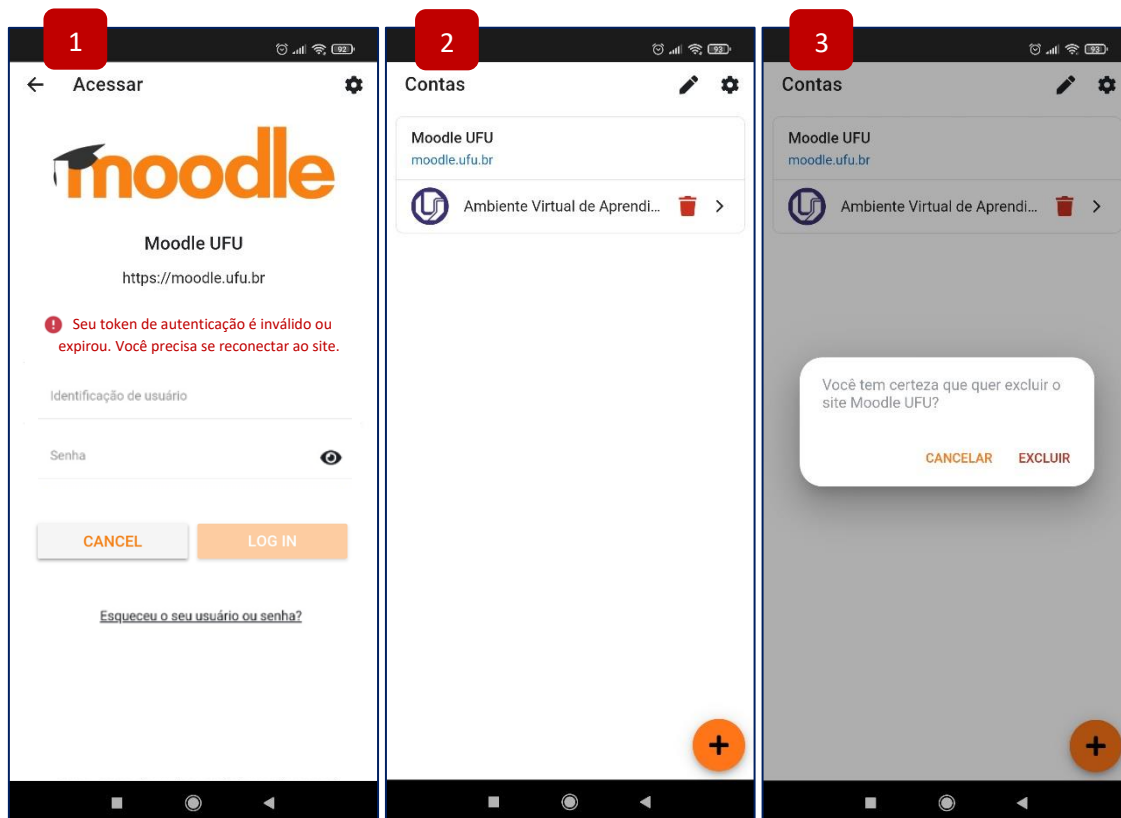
1

92

Acessar

moodle

Moodle UFU

https://moodle.ufu.br

Seu token de autenticação é inválido ou expirou. Você precisa se reconectar ao site.

Identificação de usuário

Senha

CANCEL

LOG IN

Esqueceu o seu usuário ou senha?

2

93

Contas

Moodle UFU

moodle.ufu.br

Ambiente Virtual de Aprendi...

+

3

93

Contas

Moodle UFU

moodle.ufu.br

Ambiente Virtual de Aprendi...

Você tem certeza que quer excluir o site Moodle UFU?

CANCELAR

EXCLUIR

+